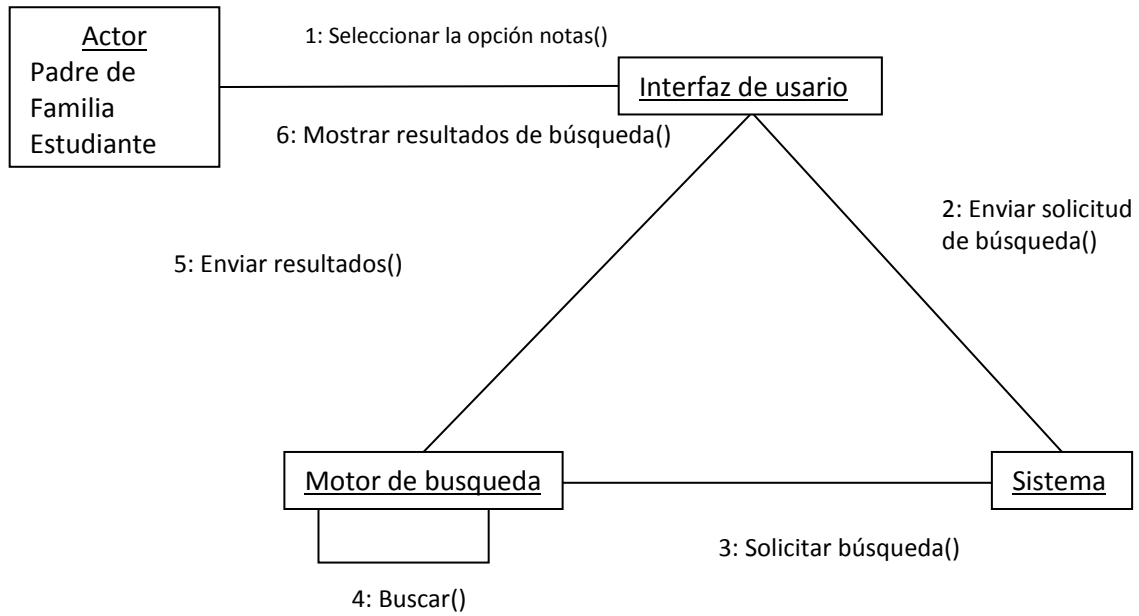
Actor
Padre de Familia
Estudiante

1: Seleccionar la opción notas()

Interfaz de usario

6: Mostrar resultados de búsqueda()

2: Enviar solicitud de búsqueda()

5: Enviar resultados()

Motor de busqueda

Sistema

3: Solicitar búsqueda()

4: Buscar()